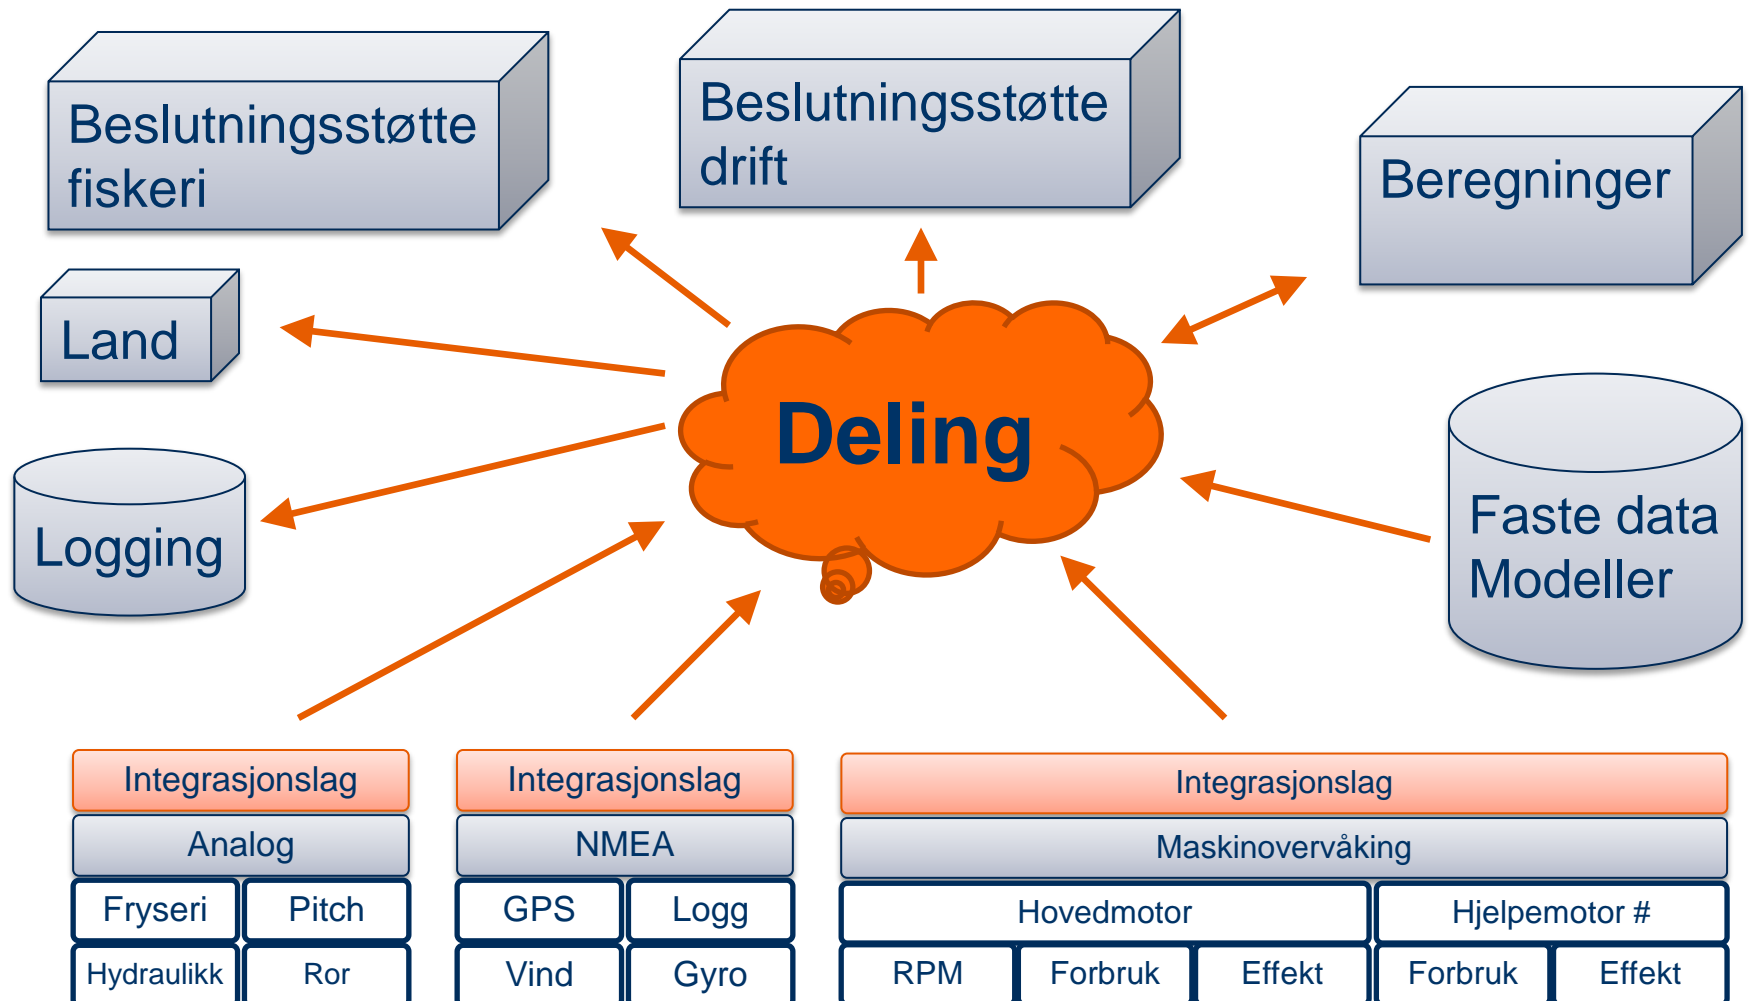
Beslutningsstøtte fiskeri

Beslutningsstøtte drift

Beregninger

Land

Deling

Logging

Faste data Modeller

Integrasjonslag

Analog

Fryseri

Pitch

Hydraulikk

Ror

Integrasjonslag

NMEA

GPS

Logg

Vind

Gyro

Integrasjonslag

Maskinovervåking

Hovedmotor

Hjelpemotor #

RPM

Forbruk

Effekt

Forbruk

Effekt